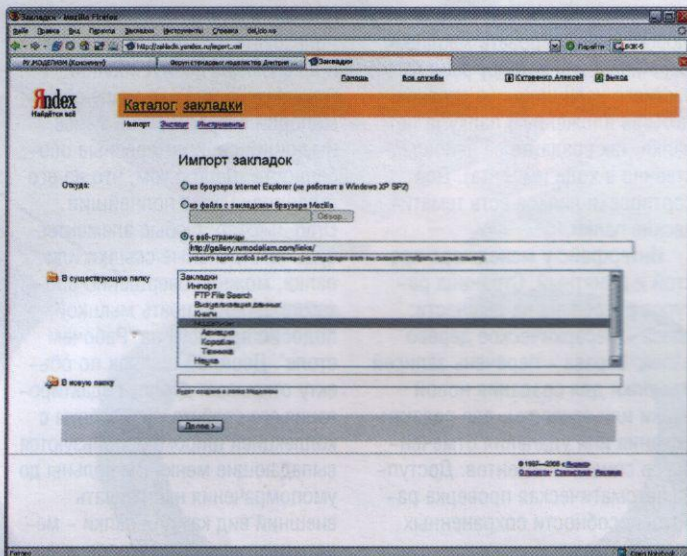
Закладки - Mozilla Firefox

Файл Правка Вид Переход Закладки Инструменты Справка del.icio.us

http://zakladki.yandex.ru/import.xml

Перейти

Яndex
Найдётся всё

Помощь Все службы Кутавенко Алексей Выход

Каталог закладки

Импорт Экспорт Инструменты

Импорт закладок

Откуда:

из браузера Internet Explorer (не работает в Windows XP SP2)

из файла с закладками браузера Mozilla

Обзор...

с веб-страницы

http://gallery.rumodelism.com/links/

укажите адрес любой веб-страницы (на следующем шаге вы сможете отобрать нужные ссылки)

В существующую папку

Закладки
Импорт
FTP File Search
Выгрузившиеся данные
Книги
Моделизм
Авиация
Корабли
Техника
Наука

В новую папку

Будет создана в папке Моделизм

Далее >

© 1997—2005 «Яндекс»

Готово